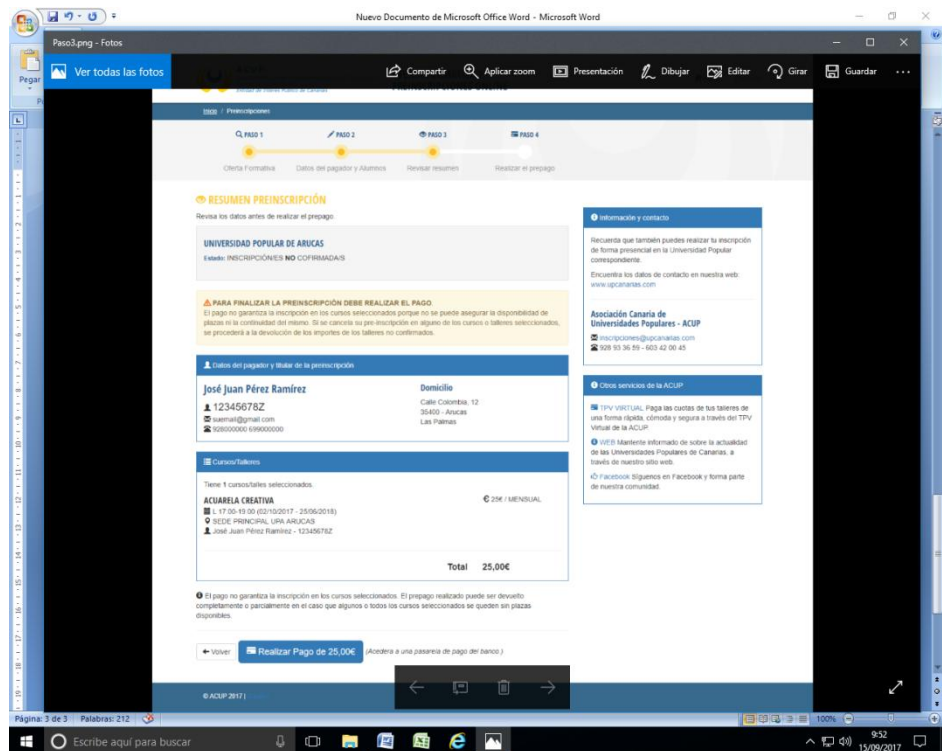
Nuevo Documento de Microsoft Office Word - Microsoft Word

Paso3.png - Fotos

Pegar

Ver todas las fotos

Compartir

Aplicar zoom

Presentación

Dibujar

Editar

Girar

Guardar

Inicio / Preinscripciones

PASO 1

PASO 2

PASO 3

PASO 4

Oferta Formativa

Datos del pagador y Alumnos

Revisar resumen

Realizar el prepago

RESUMEN PREINSCRIPCIÓN

Revisa los datos antes de realizar el prepago.

UNIVERSIDAD POPULAR DE ARUCAS

Estado: INSCRIPCIÓN/ES NO COFIRMADA/S

PARA FINALIZAR LA PREINSCRIPCIÓN DEBE REALIZAR EL PAGO.

El pago no garantiza la inscripción en los cursos seleccionados porque no se puede asegurar la disponibilidad de plazas ni la continuidad del mismo. Si se concede su pre-inscripción en alguno de los cursos o talleres seleccionados, se procederá a la devolución de los importes de los talleres no confirmados.

Datos del pagador y titular de la preinscripción

José Juan Pérez Ramírez

12345678Z

suemail@gmail.com

928000000 699000000

Domicilio

Calle Colombia, 12

35400 - Arucas

Las Palmas

Cursos/Talleres

Tiene 1 cursos/talles seleccionados.

ACUARELA CREATIVA

25€ / MENSUAL

L 17:00-19:00 (02/10/2017 - 25/06/2018)

SEDE PRINCIPAL UPA ARUCAS

José Juan Pérez Ramírez - 12345678Z

Total 25,00€

El pago no garantiza la inscripción en los cursos seleccionados. El prepago realizado puede ser devuelto completamente o parcialmente en el caso que algunos o todos los cursos seleccionados se queden sin plazas disponibles.

Volver

Realizar Pago de 25,00€

(Accedera a una pasarela de pago del banco.)

Información y contacto

Recuerda que también puedes realizar tu inscripción de forma presencial en la Universidad Popular correspondiente.

Encuentra los datos de contacto en nuestra web: www.upcanarias.com

Asociación Canaria de Universidades Populares - ACUP

inscripciones@upcanarias.com

928 93 36 89 - 603 42 00 45

Otros servicios de la ACUP

TPV VIRTUAL Paga las cuotas de tus talleres de una forma rápida, cómoda y segura a través del TPV Virtual de la ACUP.

WEB Mantente informado de sobre la actualidad de las Universidades Populares de Canarias, a través de nuestro sitio web.

Facebook Síguenos en Facebook y forma parte de nuestra comunidad.

© ACUP 2017 |

Página: 3 de 3 Palabras: 212

100%

Escribe aquí para buscar

9:52
15/09/2017